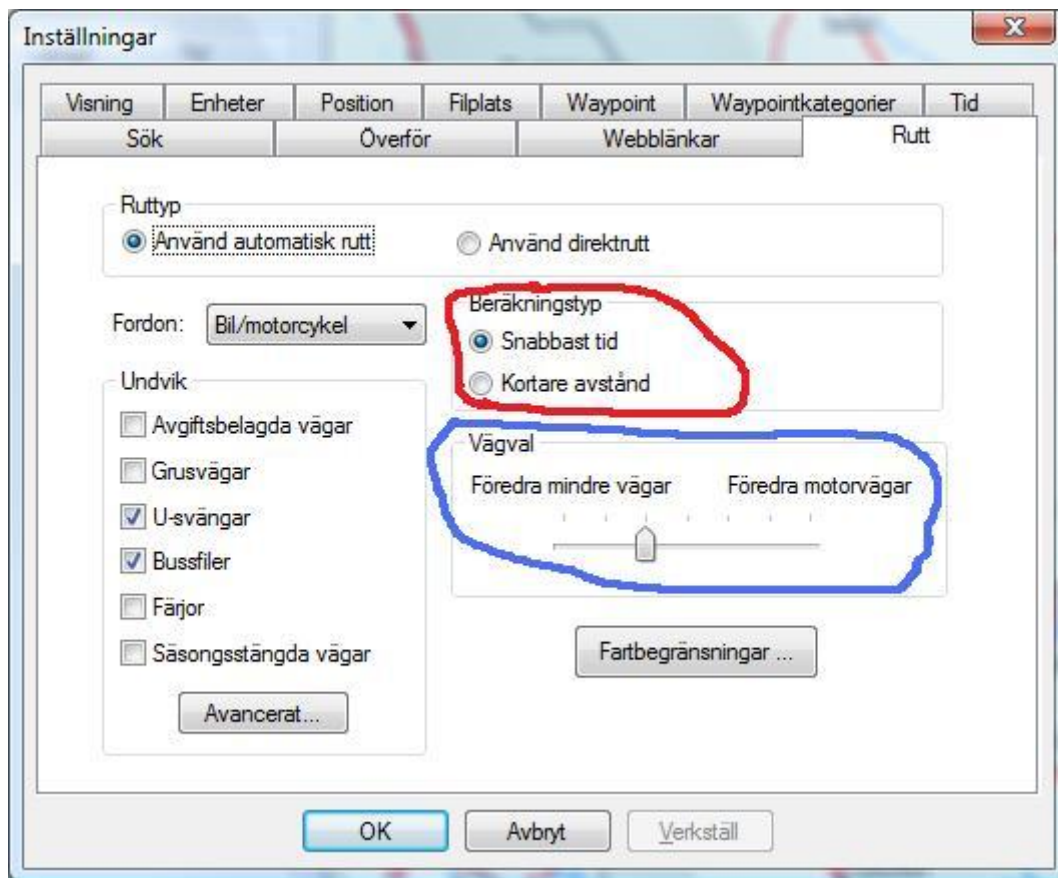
Inställningar

X

Visning
Enheter
Position
Filplats
Waypoint
Waypointkategorier
Tid
Sök
Överför
Webblänkar
Rutt

Ruttyp
Använd automatisk rutt
Använd direktrutt

Fordon: Bil/motorcykel

Beräkningstyp
Snabbast tid
Kortare avstånd

Undvik
Avgiftsbelagda vägar
Grusvägar
U-svängar
Bussfiler
Färjor
Säsongsstängda vägar

Avancerat...

Vägval
Föredra mindre vägar
Föredra motorvägar

Fartbegränsningar ...

OK
Avbryt
Verkställ